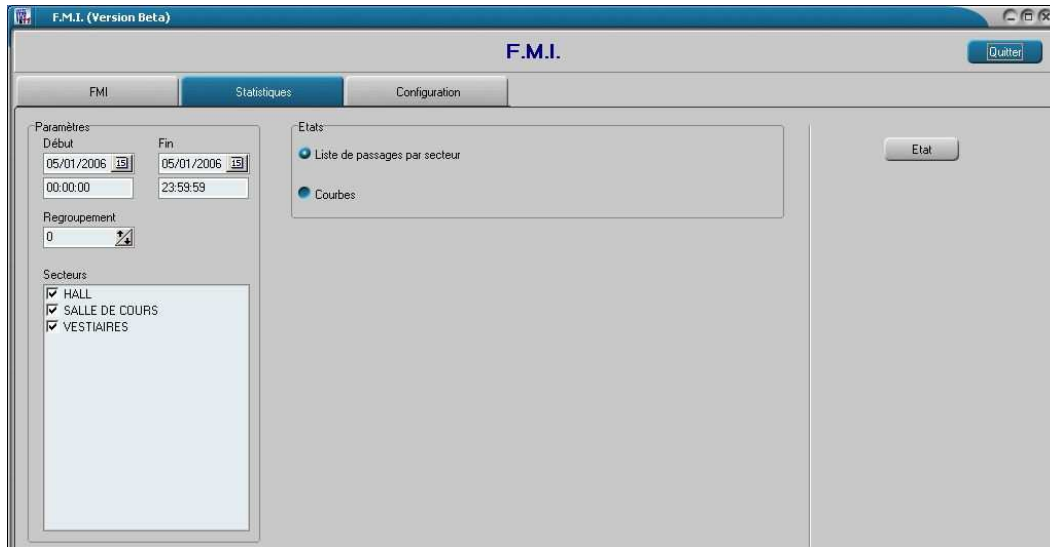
F.M.I. (Version Beta)

F.M.I.

Quitter

FMI

Statistiques

Configuration

Paramètres

Début

05/01/2006

00:00:00

Fin

05/01/2006

23:59:59

Regroupement

0

Secteurs

HALL

SALLE DE COURS

VESTIAIRES

Etats

Liste de passages par secteur

Courbes

Etat